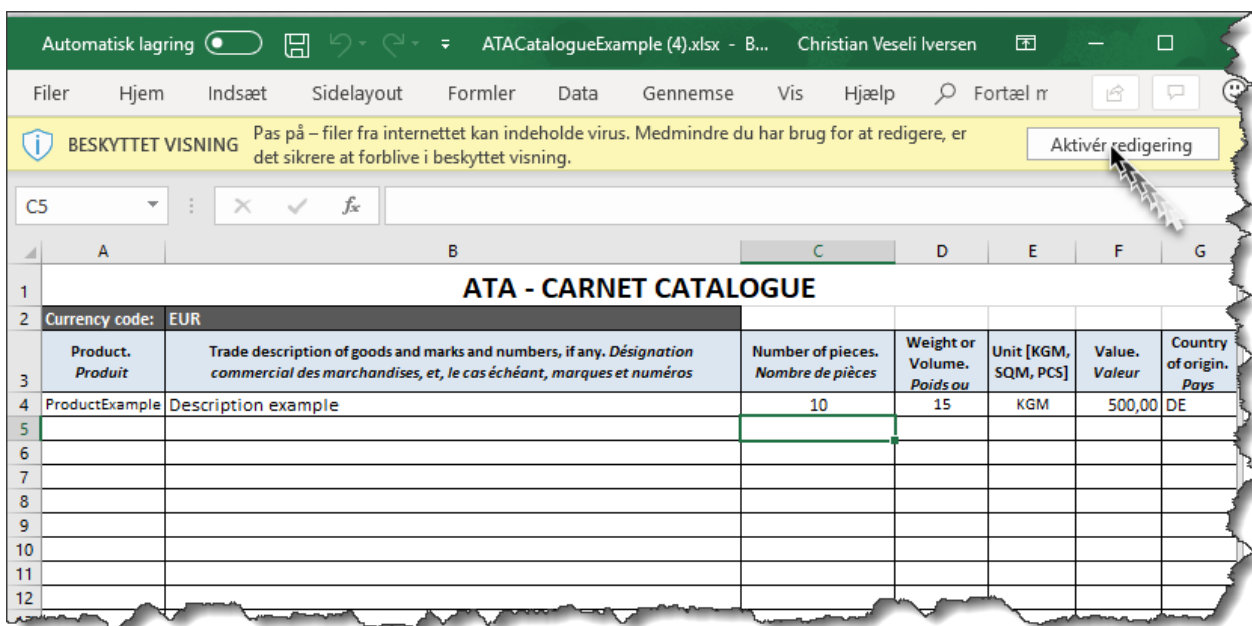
Automatisk lagring ATACatalogueExample (4).xlsx - B... Christian Veseli Iversen

Filer Hjem Indsæt Sidelayout Formler Data Gennemse Vis Hjælp Fortæl m

BESKYTTET VISNING Pas på – filer fra internettet kan indeholde virus. Medmindre du har brug for at redigere, er det sikrere at forblive i beskyttet visning. Aktivér redigering

C5 $f_x$

| | A | B | C | D | E | F | G |
|---|---|---|---|---|---|---|---|
| 1 | ATA - CARNET CATALOGUE | | | | | | |
| 2 | Currency code: | EUR | | | | | |
| 3 | Product. *Produit* | Trade description of goods and marks and numbers, if any. *Désignation commercial des marchandises, et, le cas échéant, marques et numéros* | Number of pieces. *Nombre de pièces* | Weight or Volume. *Poids ou* | Unit [KGM, SQM, PCS] | Value. *Valeur* | Country of origin. *Pays* |
| 4 | ProductExample | Description example | 10 | 15 | KGM | 500,00 | DE |
| 5 | | | | | | | |
| 6 | | | | | | | |
| 7 | | | | | | | |
| 8 | | | | | | | |
| 9 | | | | | | | |
| 10 | | | | | | | |
| 11 | | | | | | | |
| 12 | | | | | | | |